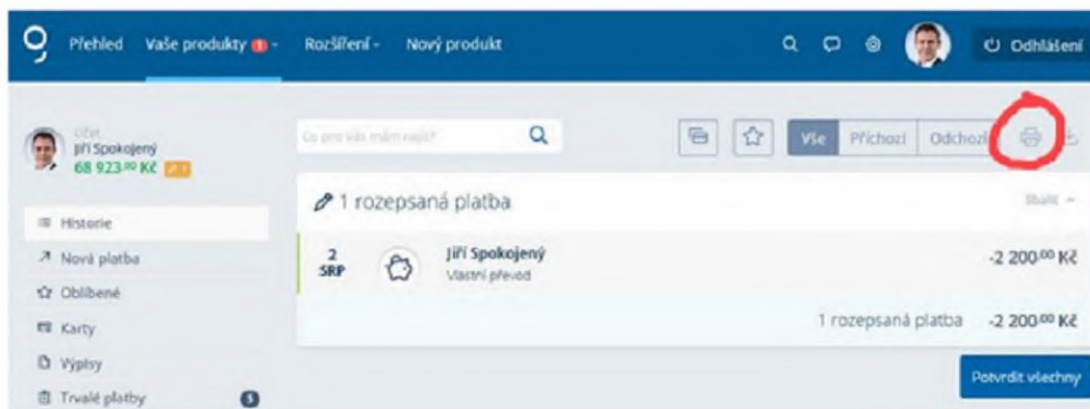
Přehled Vaše produkty 1 Rozšíření Nový produkt

Odhlášení

Účet
Jiří Spokojený
68 923,00 Kč

Co pro vás mám najít?

Vše Příchozí Odchozí

1 rozepsaná platba

Sbalit

2 SRP

Jiří Spokojený
Vlastní převod

-2 200,00 Kč

1 rozepsaná platba -2 200,00 Kč

Historie
Nová platba
Oblíbené
Karty
Výpisy
Trvalé platby 5

Potvrdit všechny